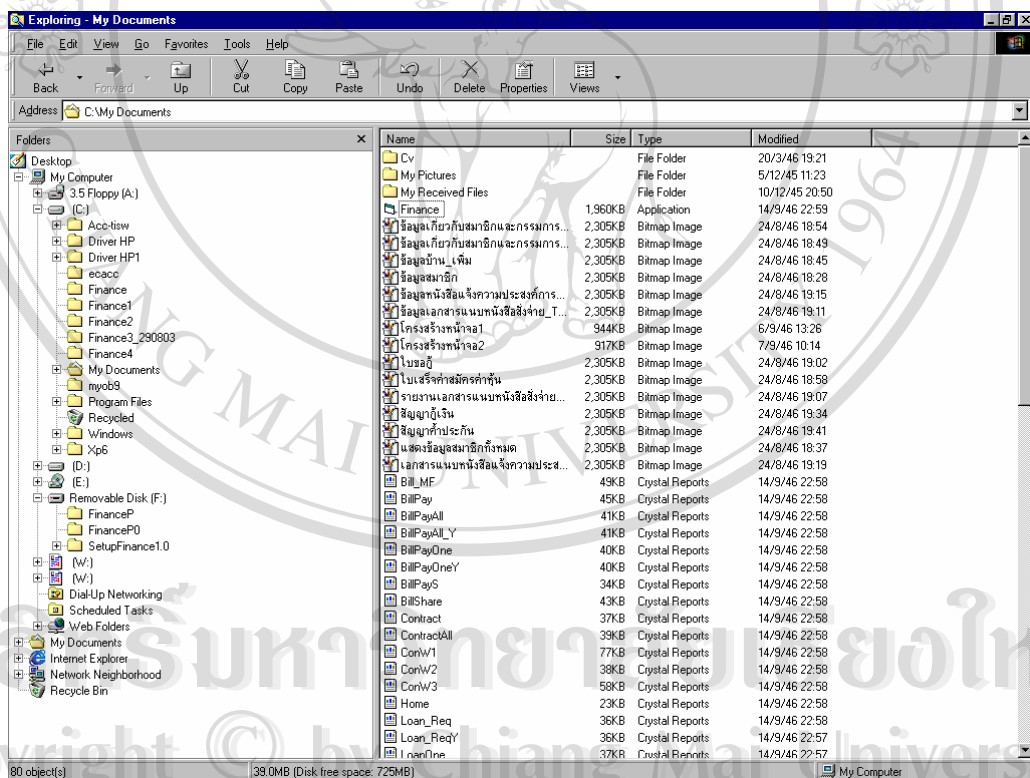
Exploring - My Documents

File Edit View Go Favorites Tools Help

Back Forward Up Cut Copy Paste Undo Delete Properties Views

Address C:\My Documents

Folders

Desktop
My Computer
3.5 Floppy (A:)
(C:)
Acc-tisw
Driver HP
Driver HP1
ecacc
Finance
Finance1
Finance2
Finance3_290803
Finance4
My Documents
myob9
Program Files
Recycled
Windows
Xp6
(D:)
(E:)
Removable Disk (F:)
FinanceP
FinanceP0
SetupFinance1.0
(W:)
(W:)
Dial-Up Networking
Scheduled Tasks
Web Folders
My Documents
Internet Explorer
Network Neighborhood
Recycle Bin

| Name | Size | Type | Modified |
|---|---|---|---|
| Cv | | File Folder | 20/3/46 19:21 |
| My Pictures | | File Folder | 5/12/45 11:23 |
| My Received Files | | File Folder | 10/12/45 20:50 |
| Finance | 1,960KB | Application | 14/9/46 22:59 |
| ข้อมูลเกี่ยวกับสมาชิกและกรรมการ... | 2,305KB | Bitmap Image | 24/8/46 18:54 |
| ข้อมูลเกี่ยวกับสมาชิกและกรรมการ... | 2,305KB | Bitmap Image | 24/8/46 18:49 |
| ข้อมูลบ้าน_เพิ่ม | 2,305KB | Bitmap Image | 24/8/46 18:45 |
| ข้อมูลสมาชิก | 2,305KB | Bitmap Image | 24/8/46 18:28 |
| ข้อมูลหนังสือแจ้งความประสงค์การ... | 2,305KB | Bitmap Image | 24/8/46 19:15 |
| ข้อมูลเอกสารแนบหนังสือสั่งจ่าย_T... | 2,305KB | Bitmap Image | 24/8/46 19:11 |
| โครงสร้างหน้าจอ1 | 944KB | Bitmap Image | 6/9/46 13:26 |
| โครงสร้างหน้าจอ2 | 917KB | Bitmap Image | 7/9/46 10:14 |
| ใบขอกู้ | 2,305KB | Bitmap Image | 24/8/46 19:02 |
| ใบเสร็จค่าสมัครค่าหุ้น | 2,305KB | Bitmap Image | 24/8/46 18:58 |
| รายงานเอกสารแนบหนังสือสั่งจ่าย... | 2,305KB | Bitmap Image | 24/8/46 19:07 |
| สัญญากู้เงิน | 2,305KB | Bitmap Image | 24/8/46 19:34 |
| สัญญาค้ำประกัน | 2,305KB | Bitmap Image | 24/8/46 19:41 |
| แสดงข้อมูลสมาชิกทั้งหมด | 2,305KB | Bitmap Image | 24/8/46 18:37 |
| เอกสารแนบหนังสือแจ้งความประส... | 2,305KB | Bitmap Image | 24/8/46 19:19 |
| Bill_MF | 49KB | Crystal Reports | 14/9/46 22:58 |
| BillPay | 45KB | Crystal Reports | 14/9/46 22:58 |
| BillPayAll | 41KB | Crystal Reports | 14/9/46 22:58 |
| BillPayAll_Y | 41KB | Crystal Reports | 14/9/46 22:58 |
| BillPayOne | 40KB | Crystal Reports | 14/9/46 22:58 |
| BillPayOneY | 40KB | Crystal Reports | 14/9/46 22:58 |
| BillPayS | 34KB | Crystal Reports | 14/9/46 22:58 |
| BillShare | 43KB | Crystal Reports | 14/9/46 22:58 |
| Contract | 37KB | Crystal Reports | 14/9/46 22:58 |
| ContractAll | 39KB | Crystal Reports | 14/9/46 22:58 |
| ConW1 | 77KB | Crystal Reports | 14/9/46 22:58 |
| ConW2 | 38KB | Crystal Reports | 14/9/46 22:58 |
| ConW3 | 58KB | Crystal Reports | 14/9/46 22:58 |
| Home | 23KB | Crystal Reports | 14/9/46 22:58 |
| Loan_Req | 36KB | Crystal Reports | 14/9/46 22:58 |
| Loan_ReqY | 36KB | Crystal Reports | 14/9/46 22:57 |
| LoanOne | 37KB | Crystal Reports | 14/9/46 22:57 |

80 object(s) 39.0MB (Disk free space: 725MB) My Computer

ลิขสิทธิ์มหาวิทยาลัยเชียงใหม่
Copyright © by Chiang Mai University